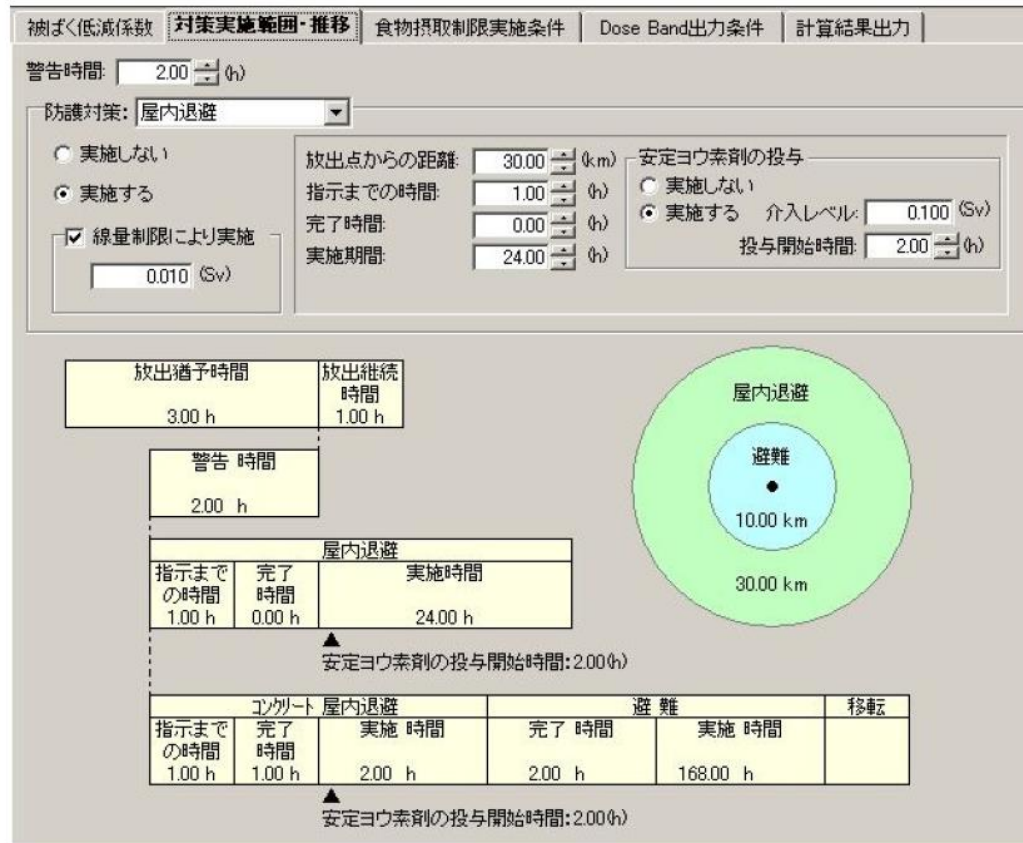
被ばく低減係数 | 対策実施範囲・推移 | 食物摂取制限実施条件 | Dose Band出力条件 | 計算結果出力

警告時間: 2.00 (h)

防護対策: 屋内退避

○ 実施しない
⦿ 実施する

☑ 線量制限により実施
0.010 (Sv)

放出点からの距離: 30.00 (km)
指示までの時間: 1.00 (h)
完了時間: 0.00 (h)
実施期間: 24.00 (h)

安定ヨウ素剤の投与
○ 実施しない
⦿ 実施する 介入レベル: 0.100 (Sv)
投与開始時間: 2.00 (h)

| 放出猶予時間 3.00 h | 放出継続時間 1.00 h |
|---|---|

| 警告 時間 2.00 h |
|---|

| 屋内退避 | | |
|---|---|---|
| 指示までの時間 1.00 h | 完了時間 0.00 h | 実施時間 24.00 h |

▲
安定ヨウ素剤の投与開始時間: 2.00(h)

| コンクリート 屋内退避 | | | 避 難 | | 移転 |
|---|---|---|---|---|---|
| 指示までの時間 1.00 h | 完了時間 1.00 h | 実施 時間 2.00 h | 完了 時間 2.00 h | 実施 時間 168.00 h | |

▲
安定ヨウ素剤の投与開始時間: 2.00(h)

屋内退避
避難
10.00 km
30.00 km